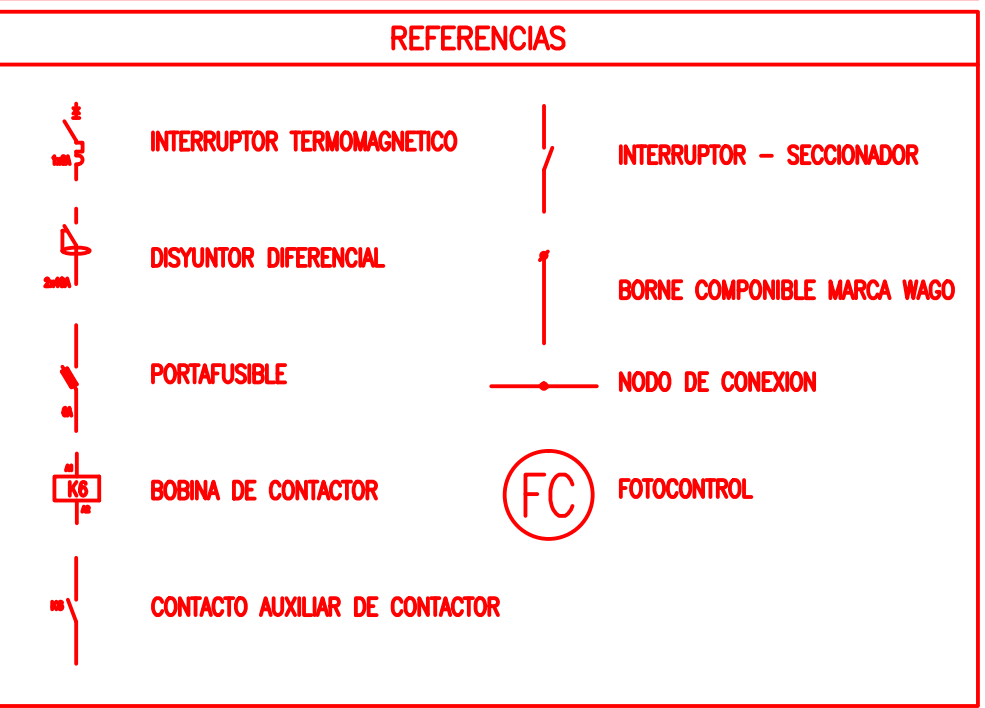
REFERENCIAS

1x10A
INTERRUPTOR TERMOMAGNETICO

2x40A
DISYUNTOR DIFERENCIAL

6A
PORTAFUSIBLE

A1
K6
A2
BOBINA DE CONTACTOR

CONTACTO AUXILIAR DE CONTACTOR

INTERRUPTOR – SECCIONADOR

BORNE COMPONIBLE MARCA WAGO

NODO DE CONEXION

FC
FOTOCONTROL